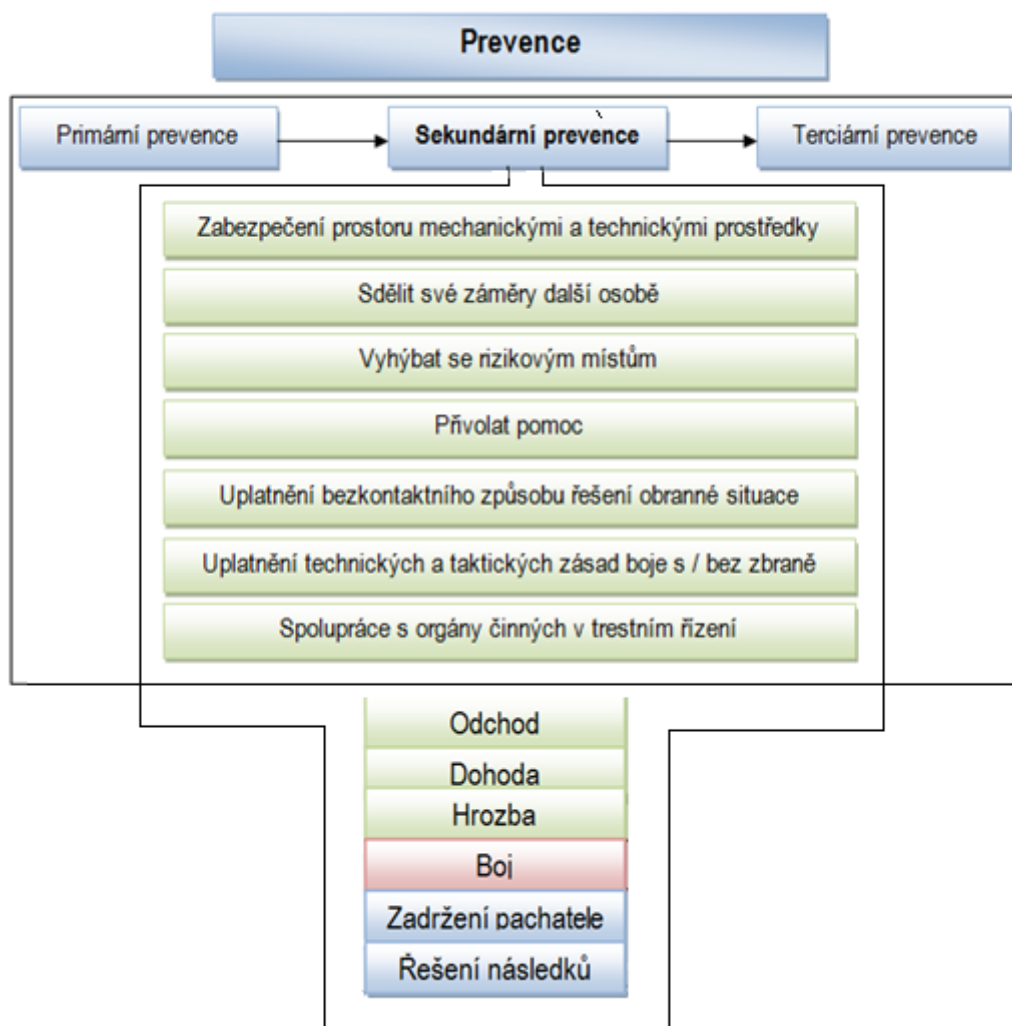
Prevence

Primární prevence

Sekundární prevence

Terciární prevence

Zabezpečení prostoru mechanickými a technickými prostředky

Sdělit své záměry další osobě

Vyhýbat se rizikovým místům

Přivolat pomoc

Uplatnění bezkontaktního způsobu řešení obranné situace

Uplatnění technických a taktických zásad boje s / bez zbraně

Spolupráce s orgány činných v trestním řízení

Odchod

Dohoda

Hrozba

Boj

Zadržení pachatele

Řešení následků